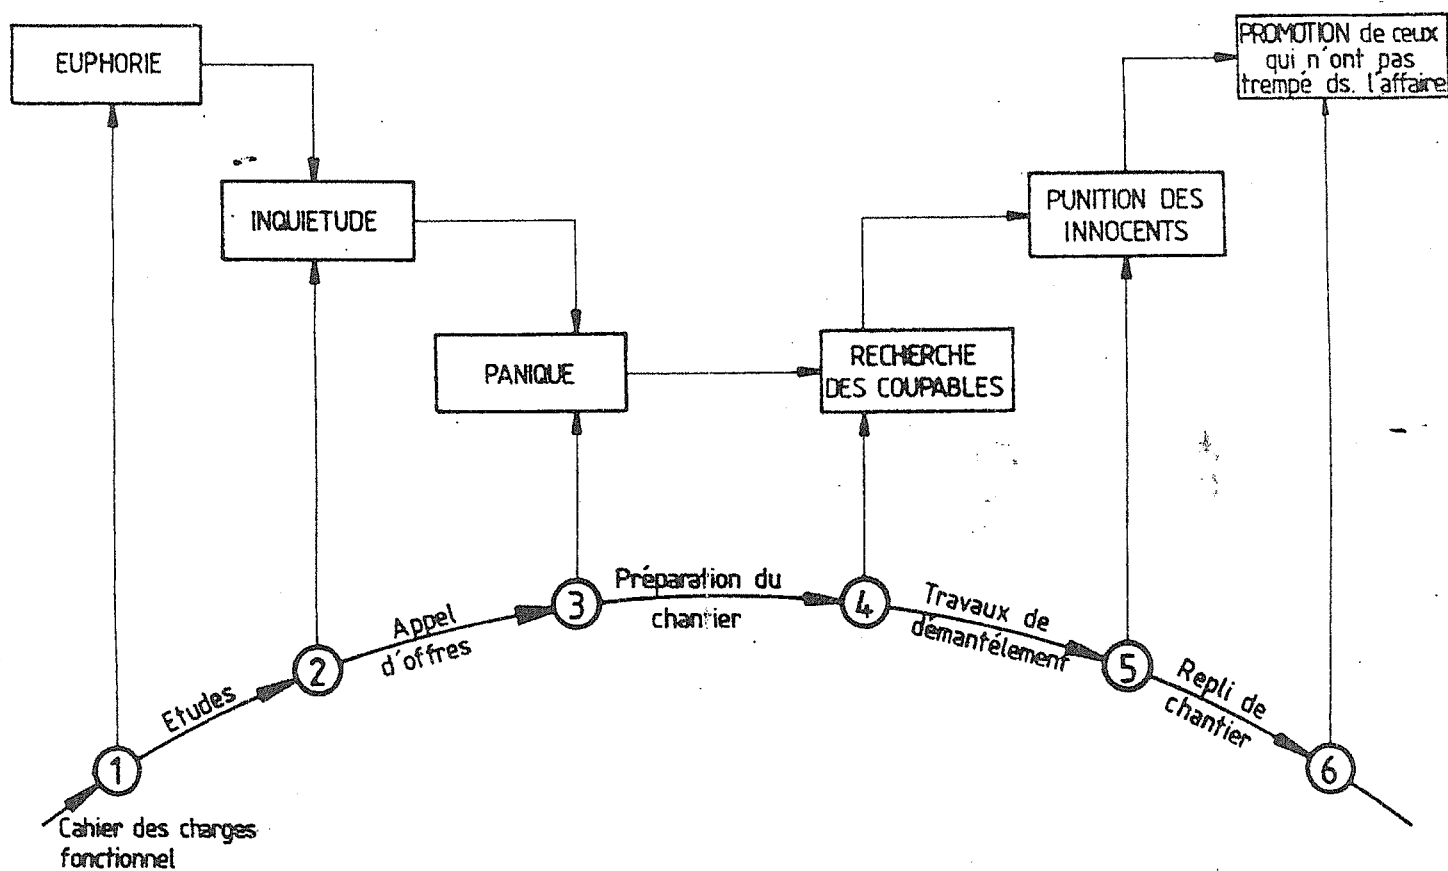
EUPHORIE

INQUIETUDE

PANIQUE

RECHERCHE DES COUPABLES

PUNITION DES INNOCENTS

PROMOTION de ceux qui n'ont pas trempé ds. l'affaire

1
Cahier des charges fonctionnel

Etudes

2

Appel d'offres

3

Préparation du chantier

4

Travaux de démantélement

5

Repli de chantier

6